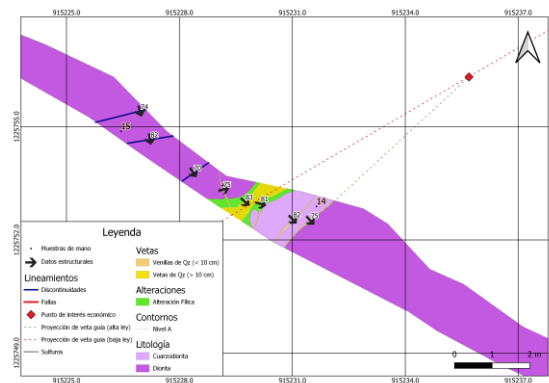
915225.0
915228.0
915231.0
915234.0
915237.0

1225755.0
1225752.0
1225749.0

74
45
63
36
55
57
63
14
82
75

Leyenda
Muestras de mano
Datos estructurales
Lineamientos
Discontinuidades
Fallas
Punto de interés económico
Proyección de veta guía (alta ley)
Proyección de veta guía (baja ley)
Sulfuros
Vetas
Venillas de Qz (< 10 cm)
Vetas de Qz (> 10 cm)
Alteraciones
Alteración Fílica
Contornos
Nivel A
Litología
Cuarzodiorita
Diorita

0
1
2 m

915225.0
915228.0
915231.0
915234.0
915237.0